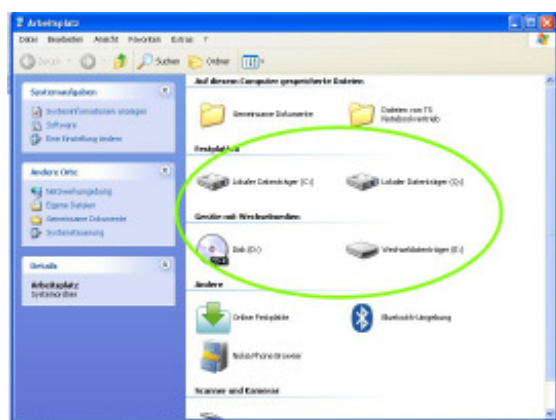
Arbeitsplatz

Datei Bearbeiten Ansicht Favoriten Extras ?

Zurück Suchen Ordner

Systemaufgaben

Systeminformationen anzeigen
Software
Eine Einstellung ändern

Andere Orte

Netzwerkumgebung
Eigene Dateien
Gemeinsame Dokumente
Systemsteuerung

Details

Arbeitsplatz
Systemordner

Auf diesem Computer gespeicherte Dateien

Gemeinsame Dokumente

Dateien von TS Notebookvertrieb

Festplatten

Lokaler Datenträger (C:)

Lokaler Datenträger (D:)

Geräte mit Wechselmedien

DVD (D:)

Wechseldatenträger (E:)

Andere

Online Festplatte

Bluetooth-Umgebung

NokiaPhoneBrowser

Scanner und Kameras